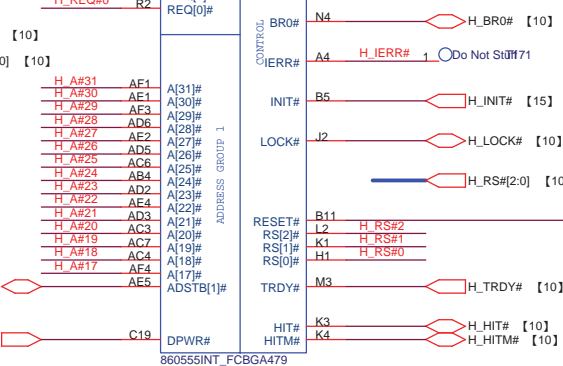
H_REQ#0 R2 REQ[0]#
【10】
0] 【10】
H_A#31 AF1 A[31]#
H_A#30 AE1 A[30]#
H_A#29 AF3 A[29]#
H_A#28 AD6 A[28]#
H_A#27 AE2 A[27]#
H_A#26 AD5 A[26]#
H_A#25 AC6 A[25]#
H_A#24 AB4 A[24]#
H_A#23 AD2 A[23]#
H_A#22 AE4 A[22]#
H_A#21 AD3 A[21]#
H_A#20 AC3 A[20]#
H_A#19 AC7 A[19]#
H_A#18 AC4 A[18]#
H_A#17 AF4 A[17]#
AE5 ADSTB[1]#
C19 DPWR#
ADDRESS GROUP 1
CONTROL
BR0# N4 H_BR0# 【10】
IERR# A4 H_IERR# 1 Do Not Stuff TP71
INIT# B5 H_INIT# 【15】
LOCK# J2 H_LOCK# 【10】
H_RS#[2:0] 【10
RESET# B11
RS[2]# L2 H_RS#2
RS[1]# K1 H_RS#1
RS[0]# H1 H_RS#0
TRDY# M3 H_TRDY# 【10】
HIT# K3 H_HIT# 【10】
HITM# K4 H_HITM# 【10】
860555INT_FCBGA479